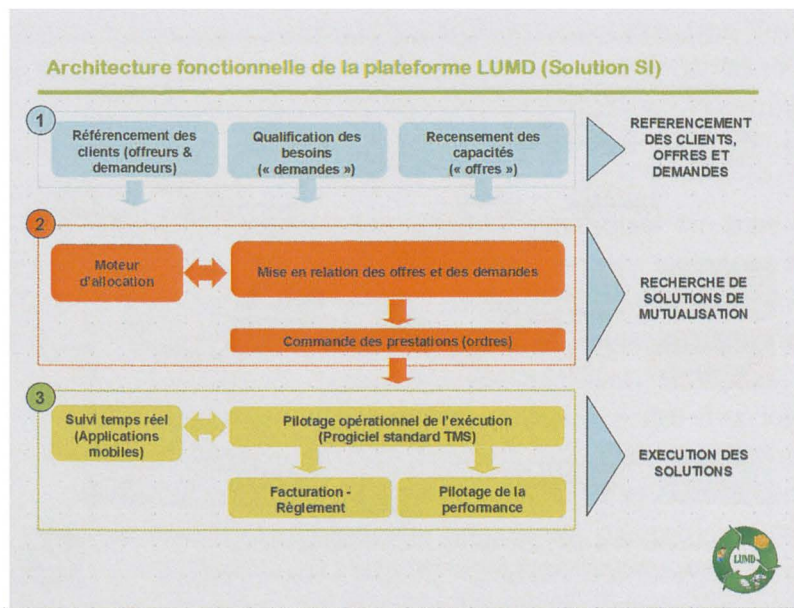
Architecture fonctionnelle de la plateforme LUMD (Solution SI)

1

Référencement des clients (offreurs & demandeurs)

Qualification des besoins (« demandes »)

Recensement des capacités (« offres »)

REFERENCEMENT DES CLIENTS, OFFRES ET DEMANDES

2

Moteur d'allocation

Mise en relation des offres et des demandes

Commande des prestations (ordres)

RECHERCHE DE SOLUTIONS DE MUTUALISATION

3

Suivi temps réel (Applications mobiles)

Pilotage opérationnel de l'exécution (Progiciel standard TMS)

Facturation - Règlement

Pilotage de la performance

EXECUTION DES SOLUTIONS

LUMD